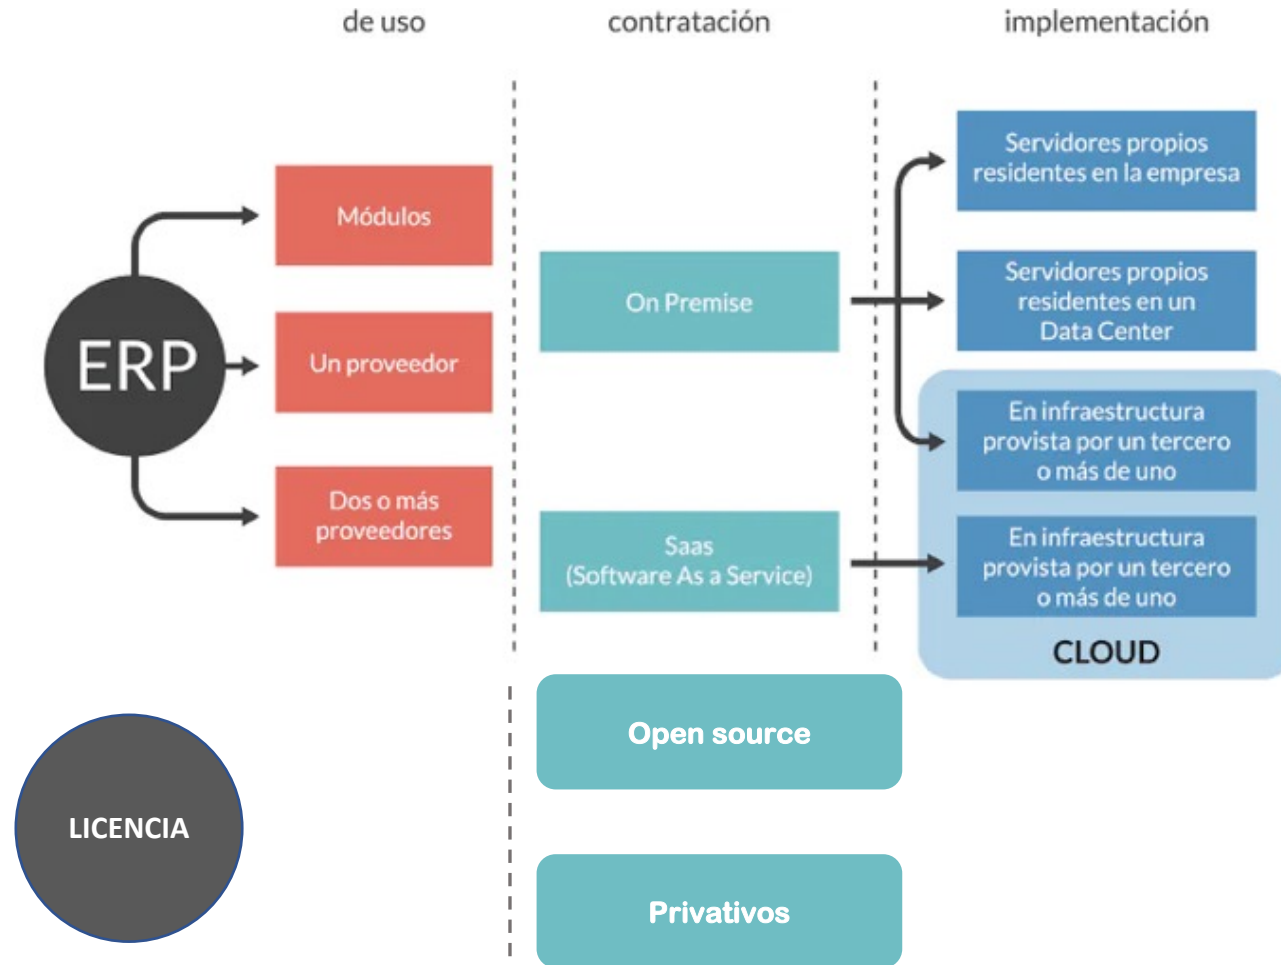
de uso

contratación

implementación

ERP

Módulos

Un proveedor

Dos o más proveedores

On Premise

Saas
(Software As a Service)

Servidores propios residentes en la empresa

Servidores propios residentes en un Data Center

En infraestructura provista por un tercero o más de uno

En infraestructura provista por un tercero o más de uno

CLOUD

Open source

Privativos

LICENCIA